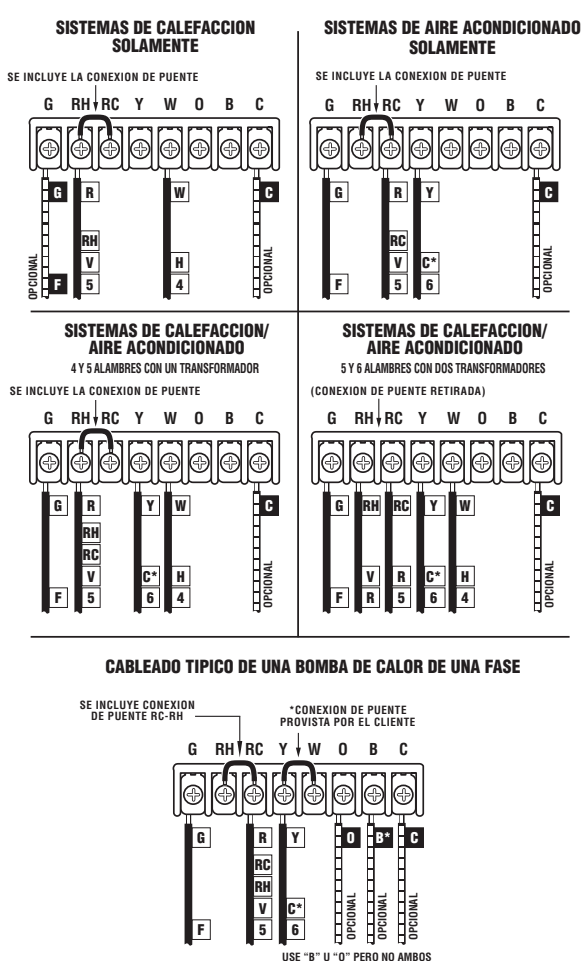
SISTEMAS DE CALEFACCION SOLAMENTE

SE INCLUYE LA CONEXION DE PUENTE

G RH RC Y W O B C

G R W C

RH V 5 H 4

OPCIONAL F OPCIONAL

SISTEMAS DE AIRE ACONDICIONADO SOLAMENTE

SE INCLUYE LA CONEXION DE PUENTE

G RH RC Y W O B C

G R Y C

RC V 5 C* 6

F OPCIONAL

SISTEMAS DE CALEFACCION/ AIRE ACONDICIONADO

4 Y 5 ALAMBRES CON UN TRANSFORMADOR

SE INCLUYE LA CONEXION DE PUENTE

G RH RC Y W O B C

G R Y W C

RH RC V 5 C* 6 H 4

F OPCIONAL

SISTEMAS DE CALEFACCION/ AIRE ACONDICIONADO

5 Y 6 ALAMBRES CON DOS TRANSFORMADORES

(CONEXION DE PUENTE RETIRADA)

G RH RC Y W O B C

G RH RC Y W C

V R R 5 C* 6 H 4

F OPCIONAL

CABLEADO TIPICO DE UNA BOMBA DE CALOR DE UNA FASE

SE INCLUYE CONEXION DE PUENTE RC-RH

*CONEXION DE PUENTE PROVISTA POR EL CLIENTE

G RH RC Y W O B C

G R Y O B* C

RC RH V 5 C* 6

F OPCIONAL OPCIONAL OPCIONAL

USE "B" U "O" PERO NO AMBOS